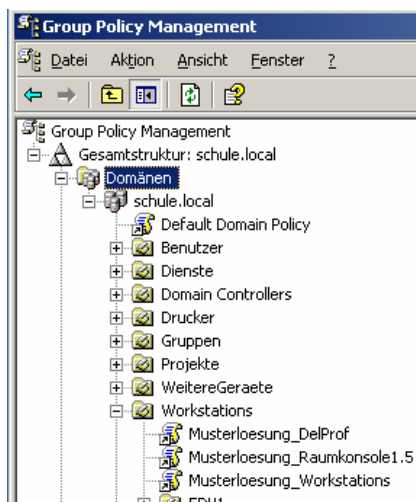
Group Policy Management

Datei Aktion Ansicht Fenster ?

Group Policy Management
Gesamtstruktur: schule.local
Domänen
schule.local
Default Domain Policy
Benutzer
Dienste
Domain Controllers
Drucker
Gruppen
Projekte
WeitereGeraete
Workstations
Musterloesung_DelProf
Musterloesung_Raumkonsole1.5
Musterloesung_Workstations
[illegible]